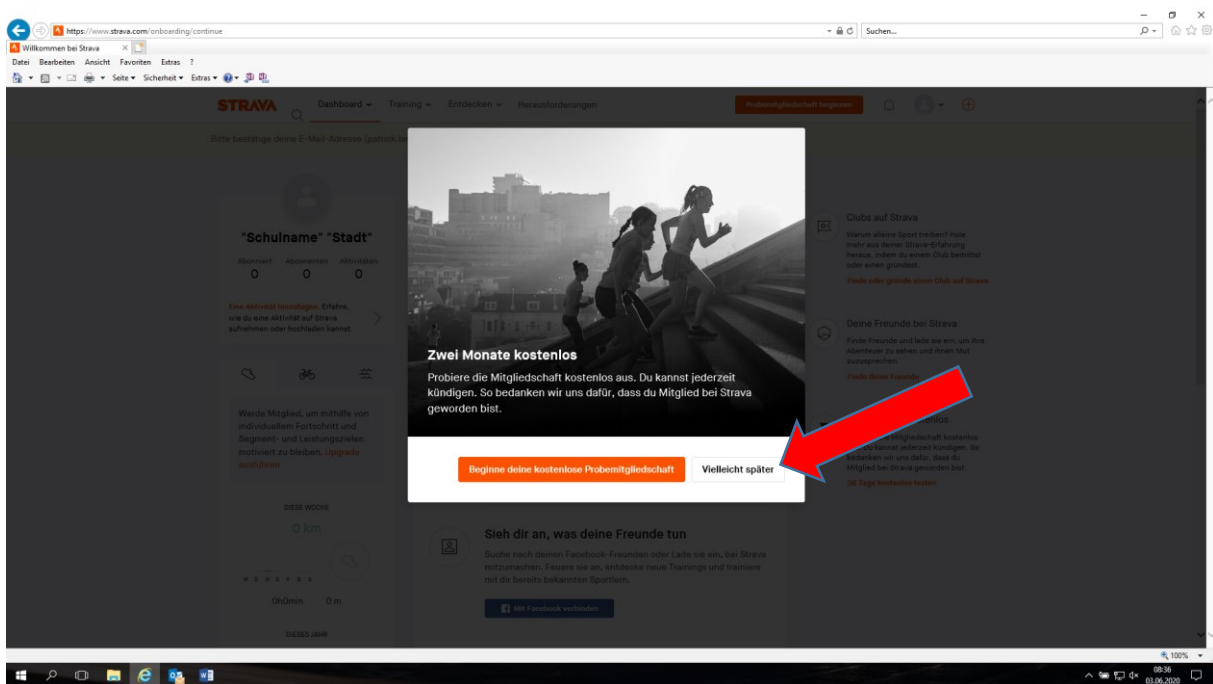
https://www.strava.com/onboarding/continue

Suchen...

Willkommen bei Strava

Datei Bearbeiten Ansicht Favoriten Extras ?

Seite ▾ Sicherheit ▾ Extras ▾

STRAVA Dashboard ▾ Training ▾ Entdecken ▾ Herausforderungen

Probemitgliedschaft beginnen

Bitte bestätige deine E-Mail-Adresse (pattok.be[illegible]

"Schulname" "Stadt"

Abonniert 0 Abonnenten 0 Aktivitäten 0

Eine Aktivität hinzufügen. Erfahre, wie du eine Aktivität auf Strava aufnehmen oder hochladen kannst.

Werde Mitglied, um mithilfe von individuellem Fortschritt und Segment- und Leistungszielen motiviert zu bleiben. Upgrade ausführen

DIESE WOCHE

0 km

M D M D F S S

0h0min 0 m

DIESES JAHR

Zwei Monate kostenlos

Probiere die Mitgliedschaft kostenlos aus. Du kannst jederzeit kündigen. So bedanken wir uns dafür, dass du Mitglied bei Strava geworden bist.

Beginne deine kostenlose Probemitgliedschaft

Vielleicht später

Sieh dir an, was deine Freunde tun

Suche nach deinen Facebook-Freunden oder Lade sie ein, bei Strava mitzumachen. Feuere sie an, entdecke neue Trainings und trainiere mit dir bereits bekannten Sportlern.

Mit Facebook verbinden

Clubs auf Strava

Warum alleine Sport treiben? Hole mehr aus deiner Strava-Erfahrung heraus, indem du einem Club beitrittst oder einen gründest.

Finde oder gründe einen Club auf Strava

Deine Freunde bei Strava

Finde Freunde und lade sie ein, um ihre Abenteuer zu sehen und ihnen Mut zuzusprechen.

Finde deine Freunde

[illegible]enlos

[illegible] Mitgliedschaft kostenlos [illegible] kannst jederzeit kündigen. So bedanken wir uns dafür, dass du Mitglied bei Strava geworden bist.

30 Tage kostenlos testen

100%

08:36
03.06.2020